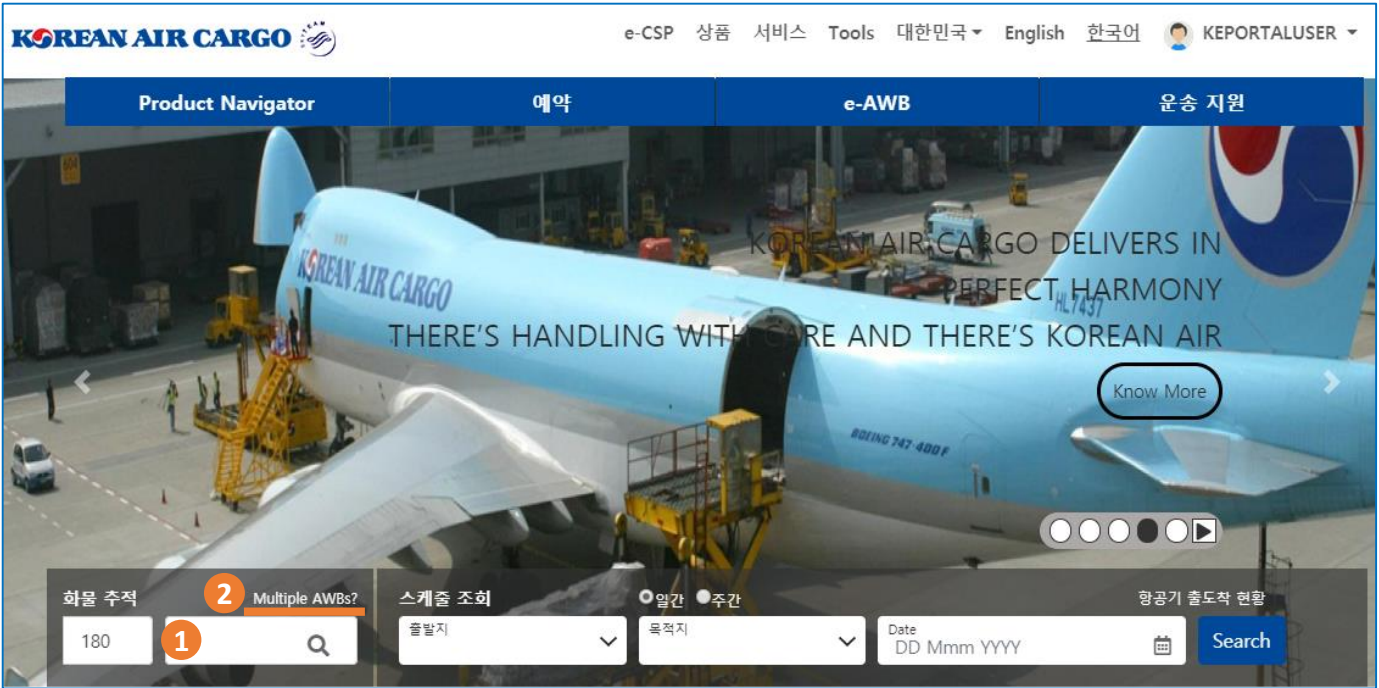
KOREAN AIR CARGO

e-CSP 상품 서비스 Tools 대한민국 English 한국어 KEPORTALUSER

Product Navigator
예약
e-AWB
운송 지원

KOREAN AIR CARGO

HL7437

BOEING 747-400F

KOREAN AIR CARGO DELIVERS IN PERFECT HARMONY
THERE'S HANDLING WITH CARE AND THERE'S KOREAN AIR

Know More

화물 추적
2 Multiple AWBs?
180
1

스케줄 조회
일간 주간
출발지
목적지
Date
DD Mmm YYYY

항공기 출도착 현황
Search